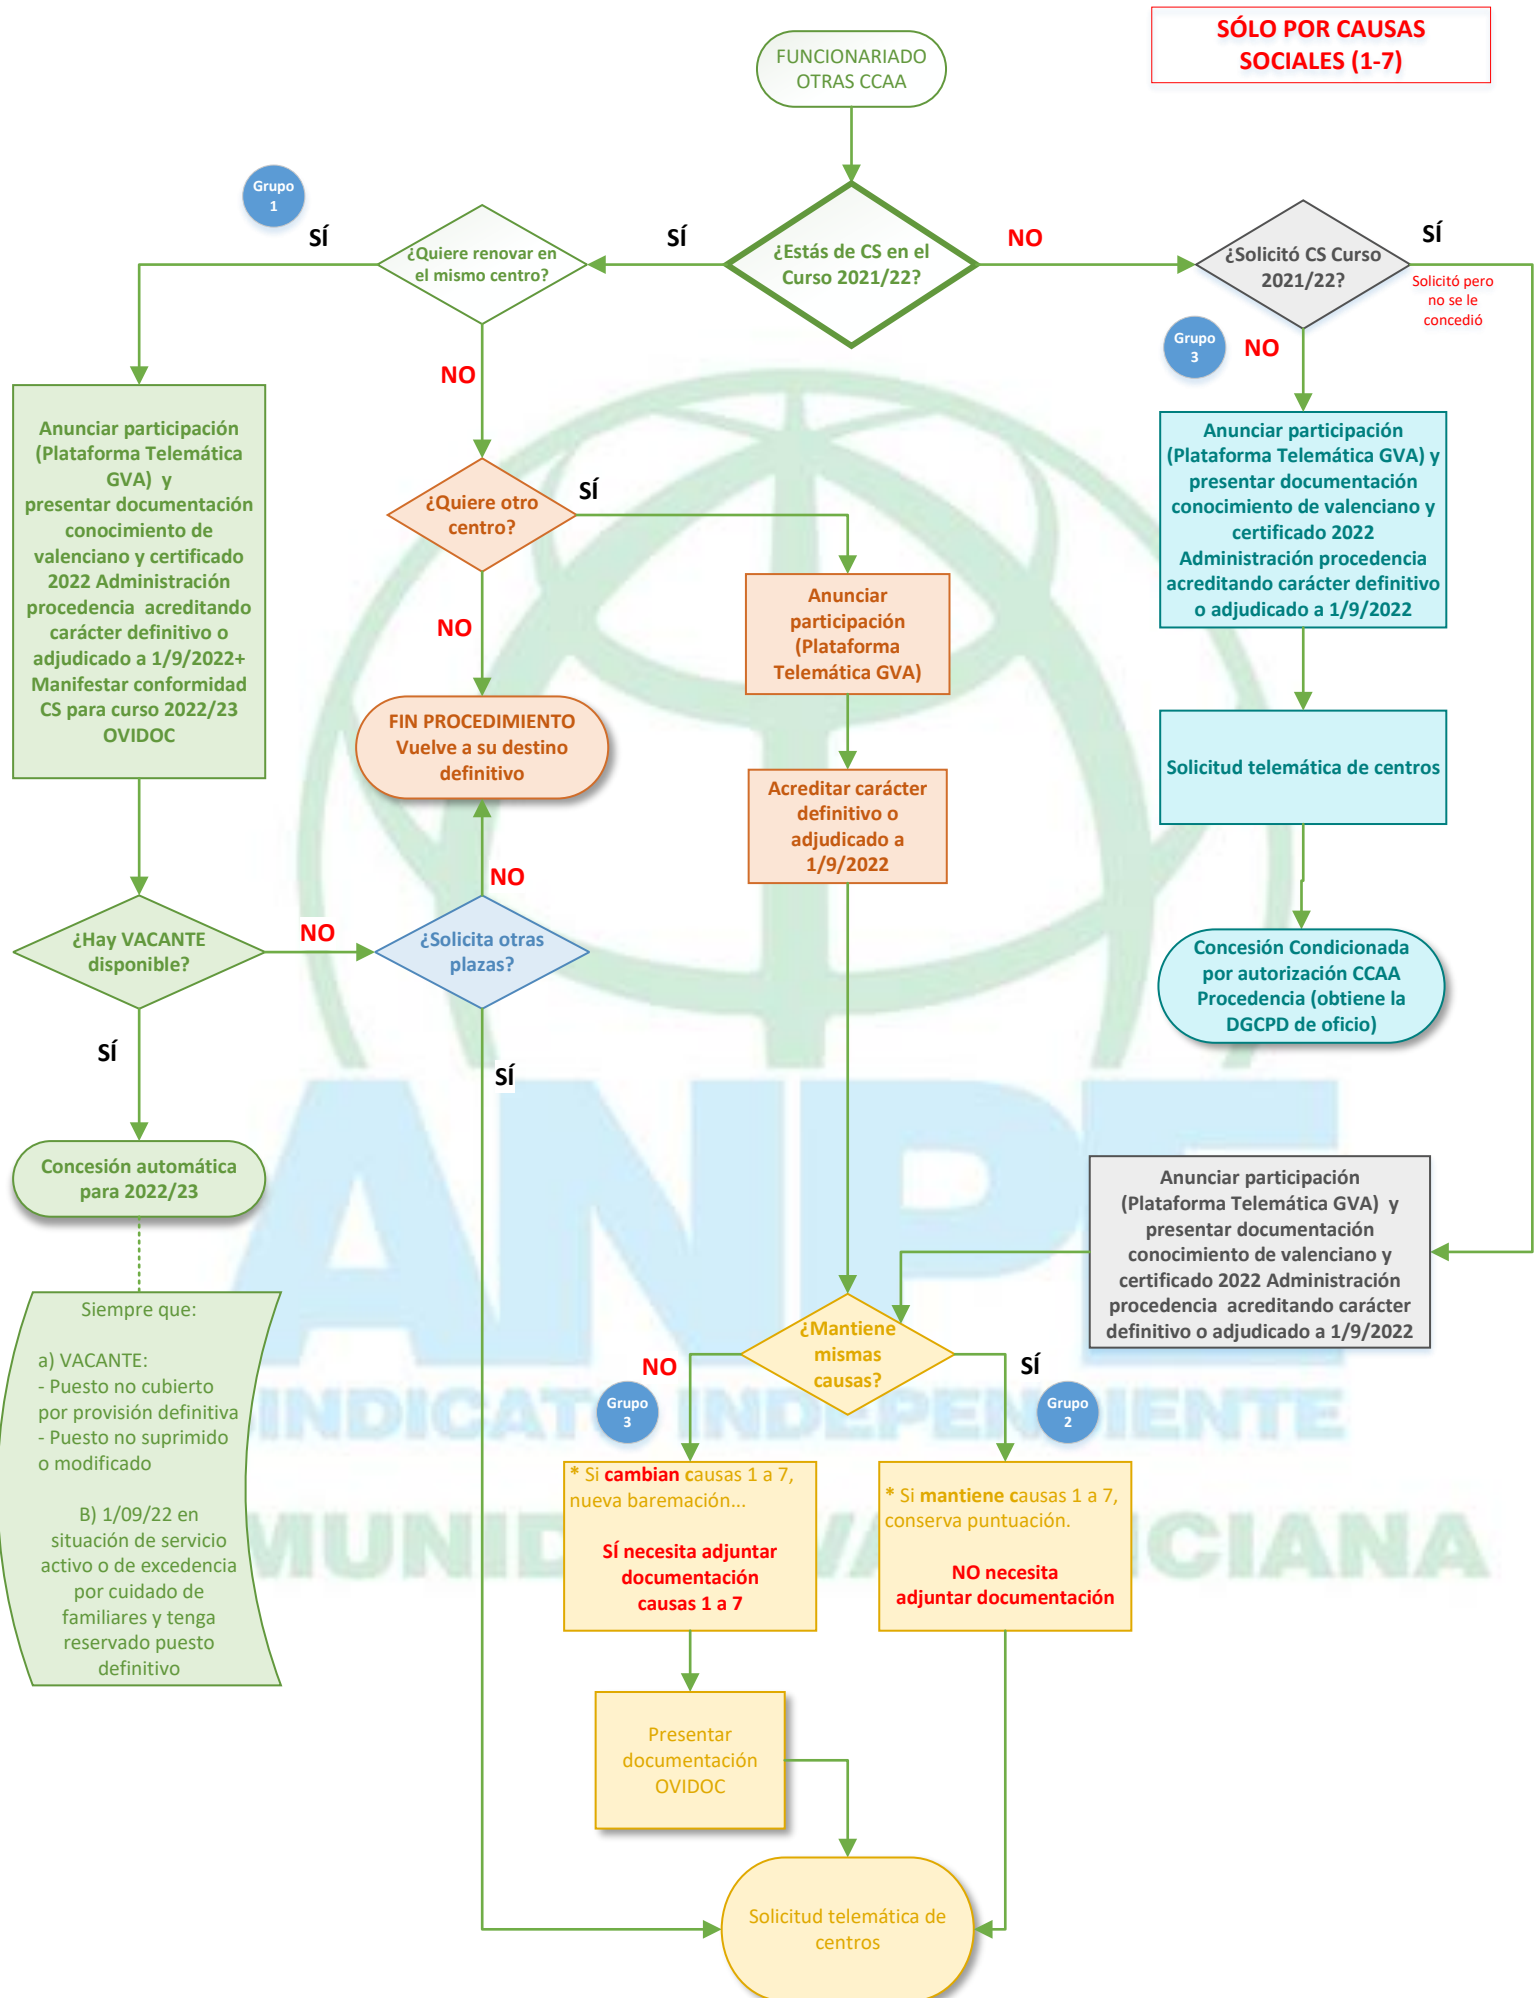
SÓLO POR CAUSAS SOCIALES (1-7)

FUNCIONARIADO OTRAS CCAA

Grupo 1

SÍ

¿Quiere renovar en el mismo centro?

SÍ

¿Estás de CS en el Curso 2021/22?

NO

¿Solicitó CS Curso 2021/22?

SÍ

Solicitó pero no se le concedió

Grupo 3

NO

NO

Anunciar participación (Plataforma Telemática GVA) y presentar documentación conocimiento de valenciano y certificado 2022 Administración procedencia acreditando carácter definitivo o adjudicado a 1/9/2022+ Manifestar conformidad CS para curso 2022/23 OVIDOC

¿Quiere otro centro?

SÍ

Anunciar participación (Plataforma Telemática GVA) y presentar documentación conocimiento de valenciano y certificado 2022 Administración procedencia acreditando carácter definitivo o adjudicado a 1/9/2022

NO

Anunciar participación (Plataforma Telemática GVA)

FIN PROCEDIMIENTO Vuelve a su destino definitivo

Solicitud telemática de centros

Acreditar carácter definitivo o adjudicado a 1/9/2022

NO

¿Hay VACANTE disponible?

NO

¿Solicita otras plazas?

Concesión Condicionada por autorización CCAA Procedencia (obtiene la DGCPD de oficio)

SÍ

SÍ

Concesión automática para 2022/23

Anunciar participación (Plataforma Telemática GVA) y presentar documentación conocimiento de valenciano y certificado 2022 Administración procedencia acreditando carácter definitivo o adjudicado a 1/9/2022

Siempre que:

a) VACANTE:
- Puesto no cubierto por provisión definitiva
- Puesto no suprimido o modificado

B) 1/09/22 en situación de servicio activo o de excedencia por cuidado de familiares y tenga reservado puesto definitivo

¿Mantiene mismas causas?

NO

SÍ

Grupo 3

Grupo 2

* Si cambian causas 1 a 7, nueva baremación...

Sí necesita adjuntar documentación causas 1 a 7

* Si mantiene causas 1 a 7, conserva puntuación.

NO necesita adjuntar documentación

Presentar documentación OVIDOC

Solicitud telemática de centros